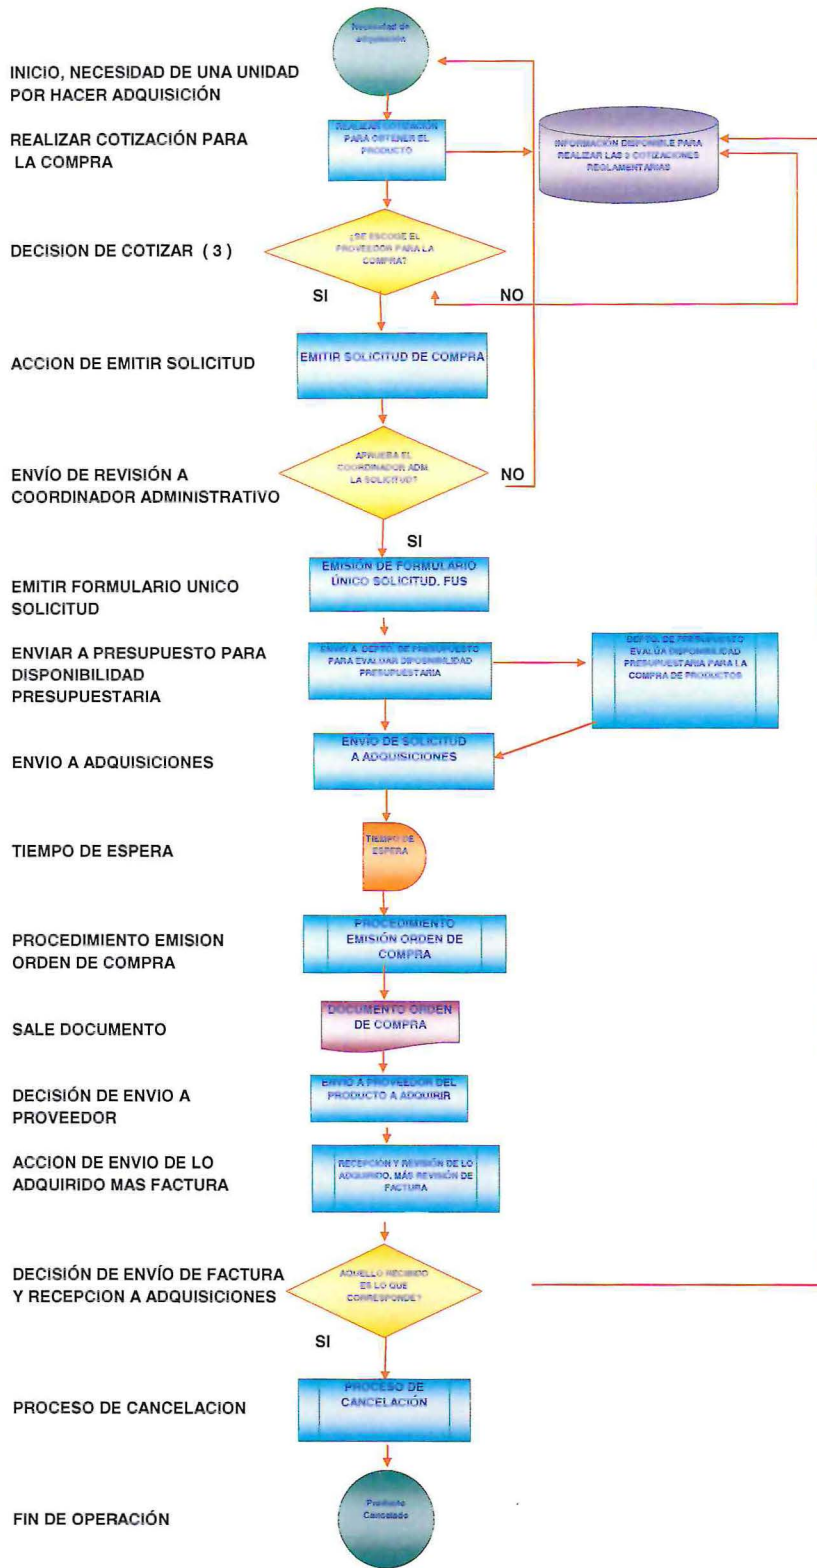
Necesidad de adquisición

INICIO, NECESIDAD DE UNA UNIDAD POR HACER ADQUISICIÓN

REALIZAR COTIZACIÓN PARA LA COMPRA

REALIZAR COTIZACIÓN PARA OBTENER EL PRODUCTO

INFORMACIÓN DISPONIBLE PARA REALIZAR LAS 3 COTIZACIONES REGLAMENTARIAS

DECISION DE COTIZAR ( 3 )

¿SE ESCOGE EL PROVEEDOR PARA LA COMPRA?

SI

NO

ACCION DE EMITIR SOLICITUD

EMITIR SOLICITUD DE COMPRA

ENVÍO DE REVISIÓN A COORDINADOR ADMINISTRATIVO

APRUEBA EL COORDINADOR ADM LA SOLICITUD?

NO

SI

EMITIR FORMULARIO UNICO SOLICITUD

EMISIÓN DE FORMULARIO ÚNICO SOLICITUD. FUS

ENVIAR A PRESUPUESTO PARA DISPONIBILIDAD PRESUPUESTARIA

ENVIO A DEPTO. DE PRESUPUESTO PARA EVALUAR DISPONIBILIDAD PRESUPUESTARIA

DEPTO. DE PRESUPUESTO EVALÚA DISPONIBILIDAD PRESUPUESTARIA PARA LA COMPRA DE PRODUCTOS

ENVIO A ADQUISICIONES

ENVÍO DE SOLICITUD A ADQUISICIONES

TIEMPO DE ESPERA

TIEMPO DE ESPERA

PROCEDIMIENTO EMISION ORDEN DE COMPRA

PROCEDIMIENTO EMISIÓN ORDEN DE COMPRA

SALE DOCUMENTO

DOCUMENTO ORDEN DE COMPRA

DECISIÓN DE ENVIO A PROVEEDOR

ENVIO A PROVEEDOR DEL PRODUCTO A ADQUIRIR

ACCION DE ENVIO DE LO ADQUIRIDO MAS FACTURA

RECEPCIÓN Y REVISIÓN DE LO ADQUIRIDO, MÁS REVISIÓN DE FACTURA

DECISIÓN DE ENVÍO DE FACTURA Y RECEPCION A ADQUISICIONES

AQUELLO RECIBIDO ES LO QUE CORRESPONDE?

SI

PROCESO DE CANCELACION

PROCESO DE CANCELACIÓN

FIN DE OPERACIÓN

Producto Cancelado